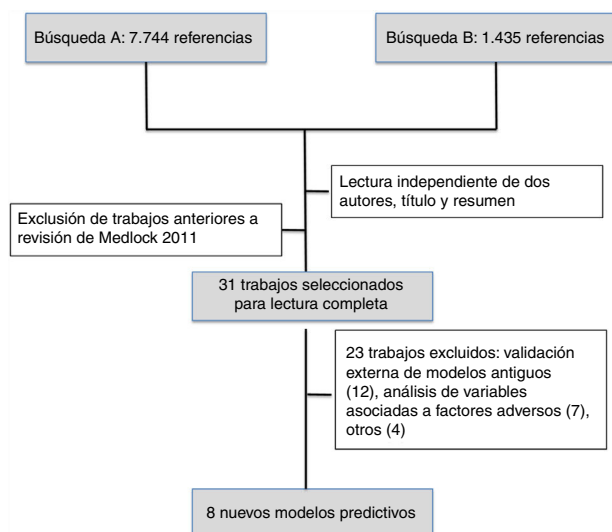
Búsqueda A: 7.744 referencias

Búsqueda B: 1.435 referencias

Lectura independiente de dos autores, título y resumen

Exclusión de trabajos anteriores a revisión de Medlock 2011

31 trabajos seleccionados para lectura completa

23 trabajos excluidos: validación externa de modelos antiguos (12), análisis de variables asociadas a factores adversos (7), otros (4)

8 nuevos modelos predictivos